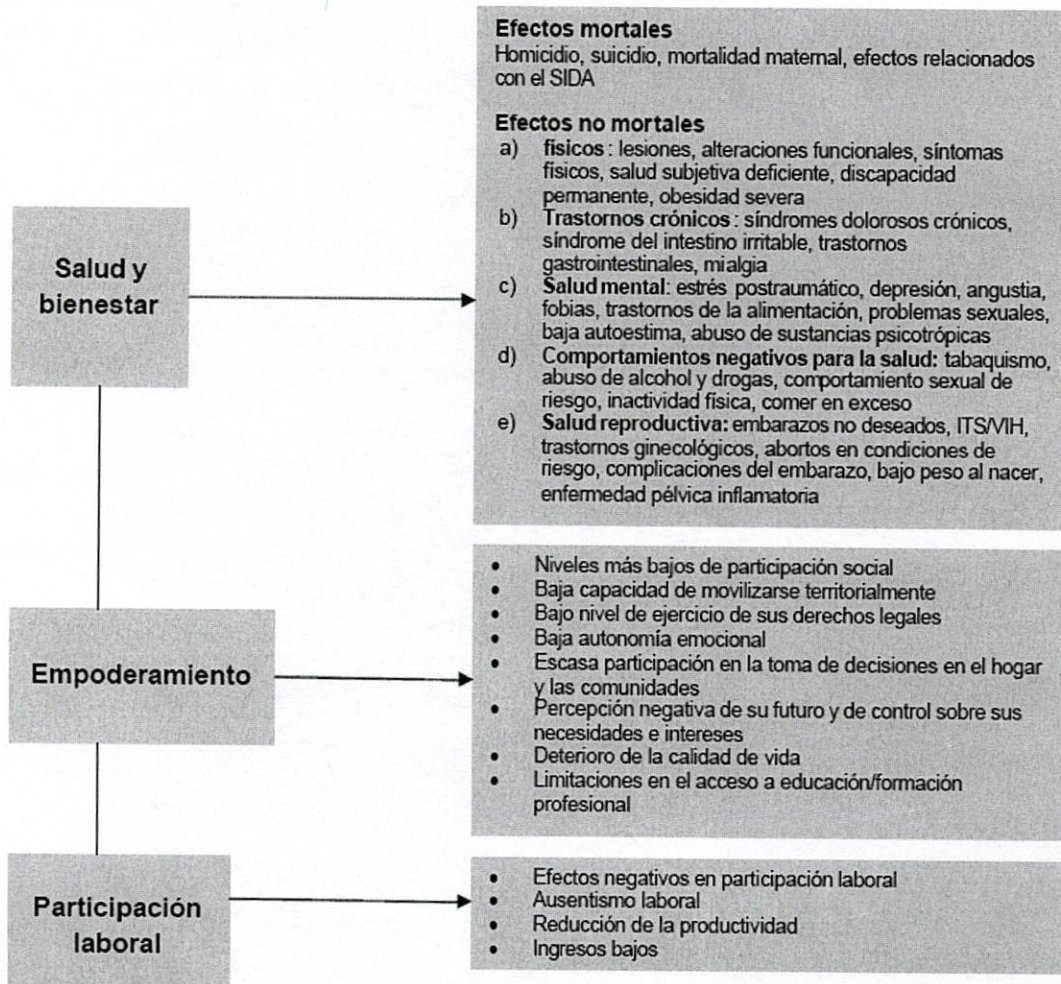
Salud y bienestar

Efectos mortales
Homicidio, suicidio, mortalidad maternal, efectos relacionados con el SIDA

Efectos no mortales
a) físicos : lesiones, alteraciones funcionales, síntomas físicos, salud subjetiva deficiente, discapacidad permanente, obesidad severa
b) Trastornos crónicos : síndromes dolorosos crónicos, síndrome del intestino irritable, trastornos gastrointestinales, mialgia
c) Salud mental: estrés postraumático, depresión, angustia, fobias, trastornos de la alimentación, problemas sexuales, baja autoestima, abuso de sustancias psicotrópicas
d) Comportamientos negativos para la salud: tabaquismo, abuso de alcohol y drogas, comportamiento sexual de riesgo, inactividad física, comer en exceso
e) Salud reproductiva: embarazos no deseados, ITS/VIH, trastornos ginecológicos, abortos en condiciones de riesgo, complicaciones del embarazo, bajo peso al nacer, enfermedad pélvica inflamatoria

Empoderamiento

• Niveles más bajos de participación social
• Baja capacidad de movilizarse territorialmente
• Bajo nivel de ejercicio de sus derechos legales
• Baja autonomía emocional
• Escasa participación en la toma de decisiones en el hogar y las comunidades
• Percepción negativa de su futuro y de control sobre sus necesidades e intereses
• Deterioro de la calidad de vida
• Limitaciones en el acceso a educación/formación profesional

Participación laboral

• Efectos negativos en participación laboral
• Ausentismo laboral
• Reducción de la productividad
• Ingresos bajos